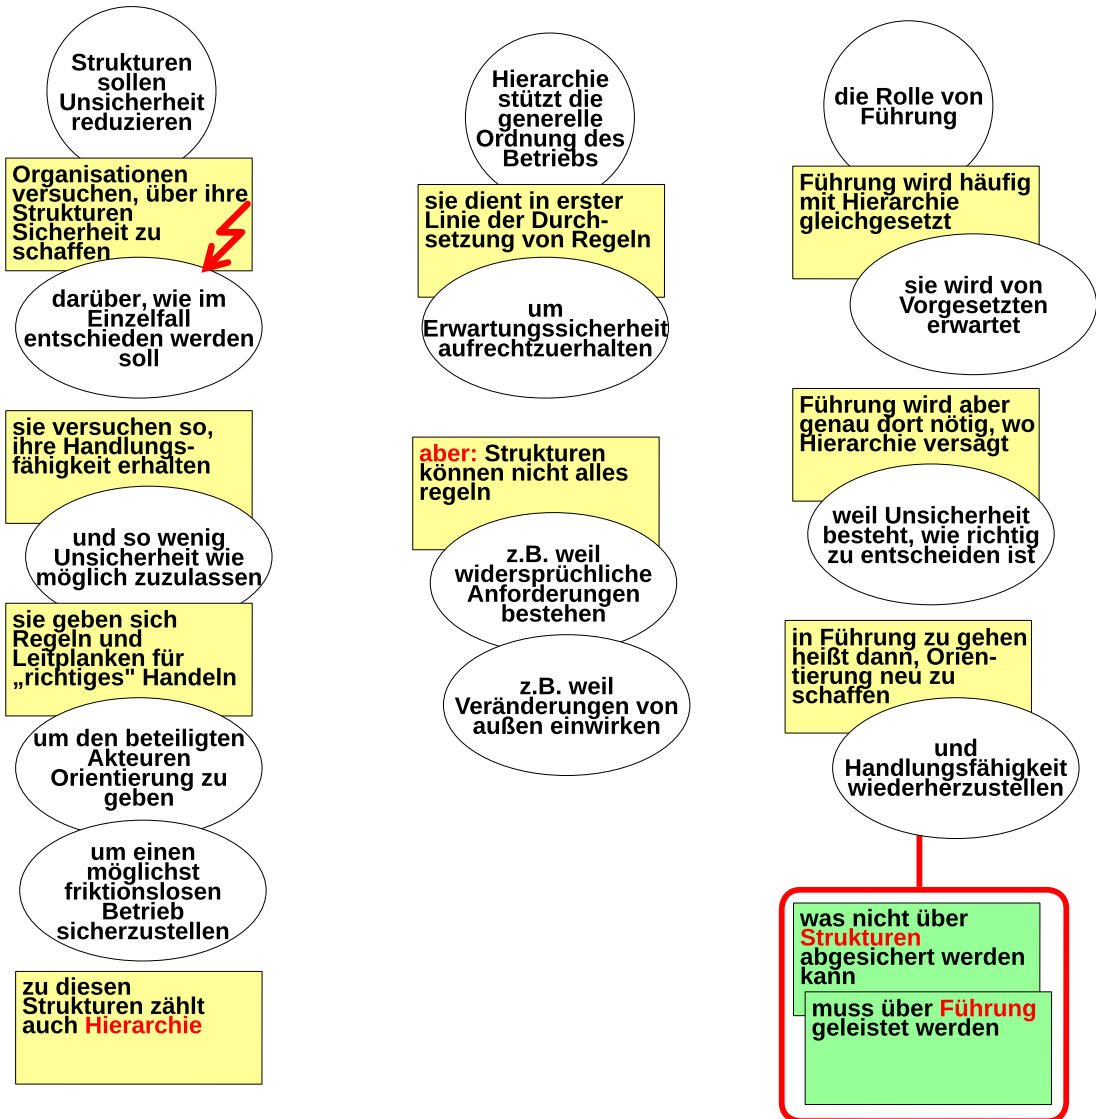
Strukturen sollen Unsicherheit reduzieren

Organisationen versuchen, über ihre Strukturen Sicherheit zu schaffen

darüber, wie im Einzelfall entschieden werden soll

sie versuchen so, ihre Handlungsfähigkeit erhalten

und so wenig Unsicherheit wie möglich zuzulassen

sie geben sich Regeln und Leitplanken für „richtiges" Handeln

um den beteiligten Akteuren Orientierung zu geben

um einen möglichst friktionslosen Betrieb sicherzustellen

zu diesen Strukturen zählt auch Hierarchie

Hierarchie stützt die generelle Ordnung des Betriebs

sie dient in erster Linie der Durchsetzung von Regeln

um Erwartungssicherheit aufrechtzuerhalten

aber: Strukturen können nicht alles regeln

z.B. weil widersprüchliche Anforderungen bestehen

z.B. weil Veränderungen von außen einwirken

die Rolle von Führung

Führung wird häufig mit Hierarchie gleichgesetzt

sie wird von Vorgesetzten erwartet

Führung wird aber genau dort nötig, wo Hierarchie versagt

weil Unsicherheit besteht, wie richtig zu entscheiden ist

in Führung zu gehen heißt dann, Orientierung neu zu schaffen

und Handlungsfähigkeit wiederherzustellen

was nicht über Strukturen abgesichert werden kann

muss über Führung geleistet werden